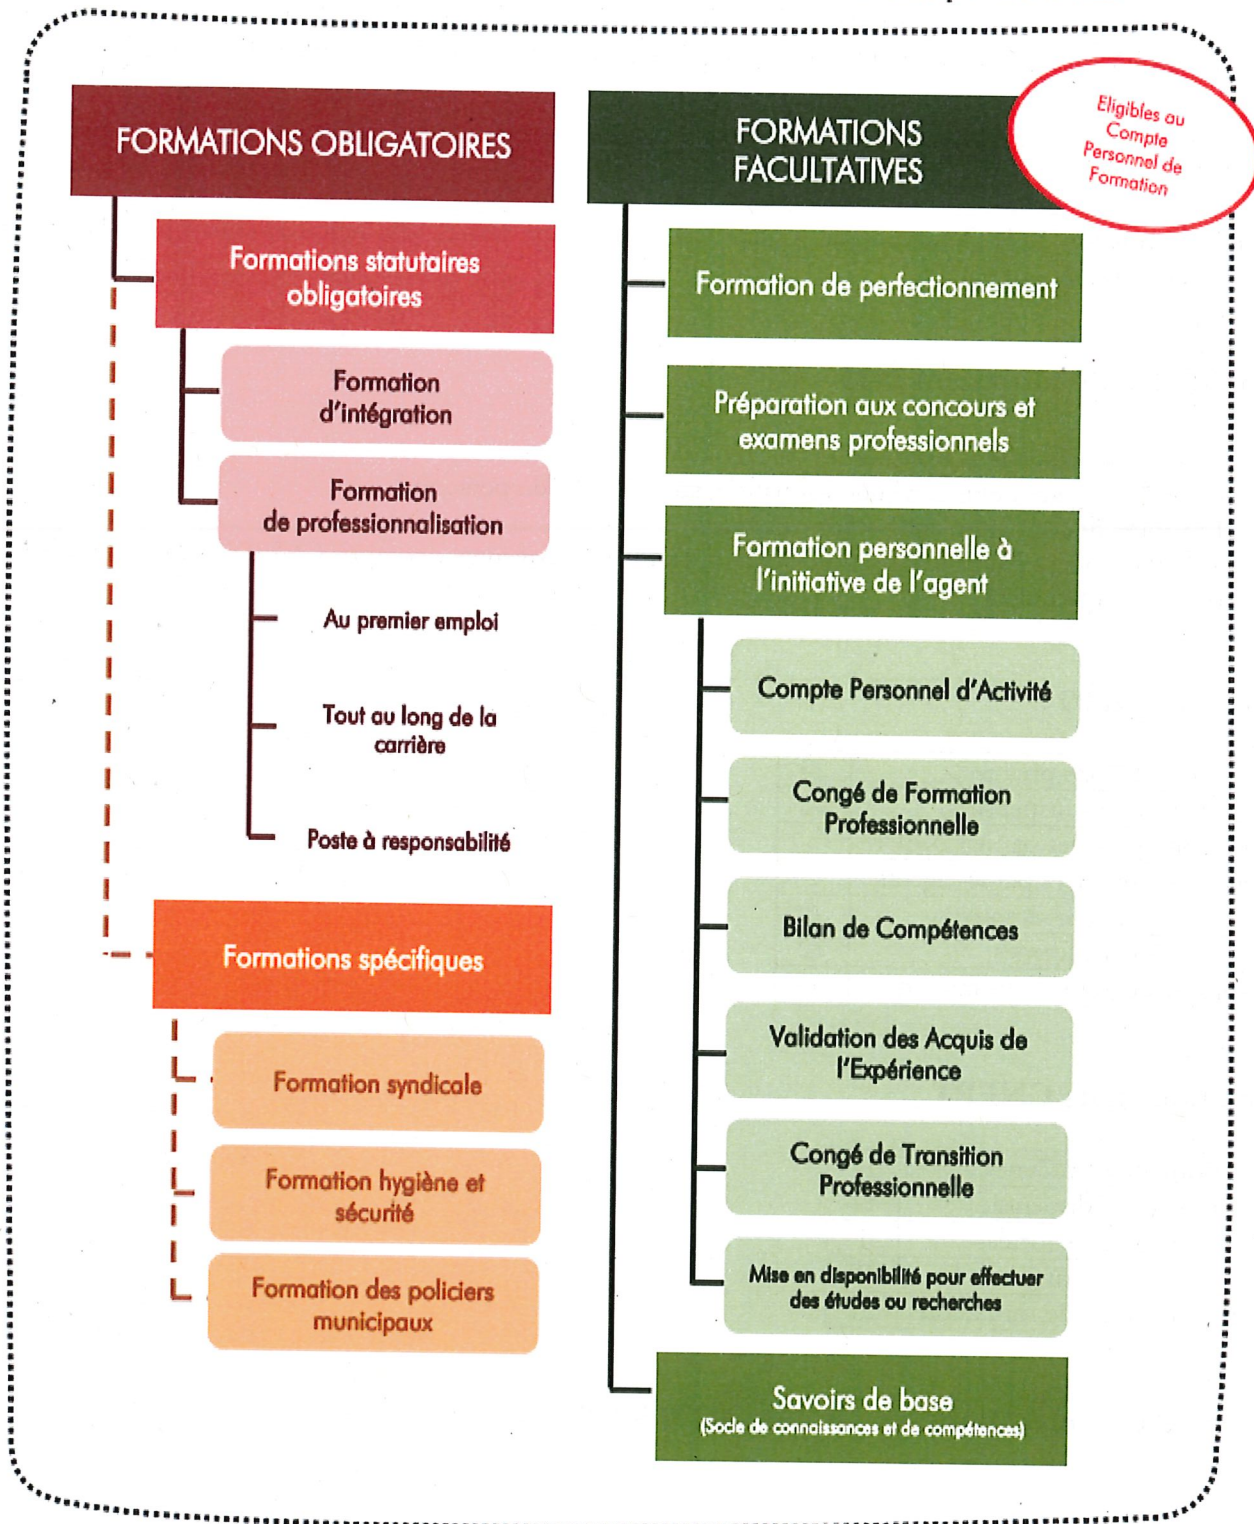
FORMATIONS OBLIGATOIRES

Formations statutaires obligatoires

Formation d'intégration

Formation de professionnalisation

Au premier emploi

Tout au long de la carrière

Poste à responsabilité

Formations spécifiques

Formation syndicale

Formation hygiène et sécurité

Formation des policiers municipaux

FORMATIONS FACULTATIVES

Eligibles au Compte Personnel de Formation

Formation de perfectionnement

Préparation aux concours et examens professionnels

Formation personnelle à l'initiative de l'agent

Compte Personnel d'Activité

Congé de Formation Professionnelle

Bilan de Compétences

Validation des Acquis de l'Expérience

Congé de Transition Professionnelle

Mise en disponibilité pour effectuer des études ou recherches

Savoirs de base
(Socle de connaissances et de compétences)